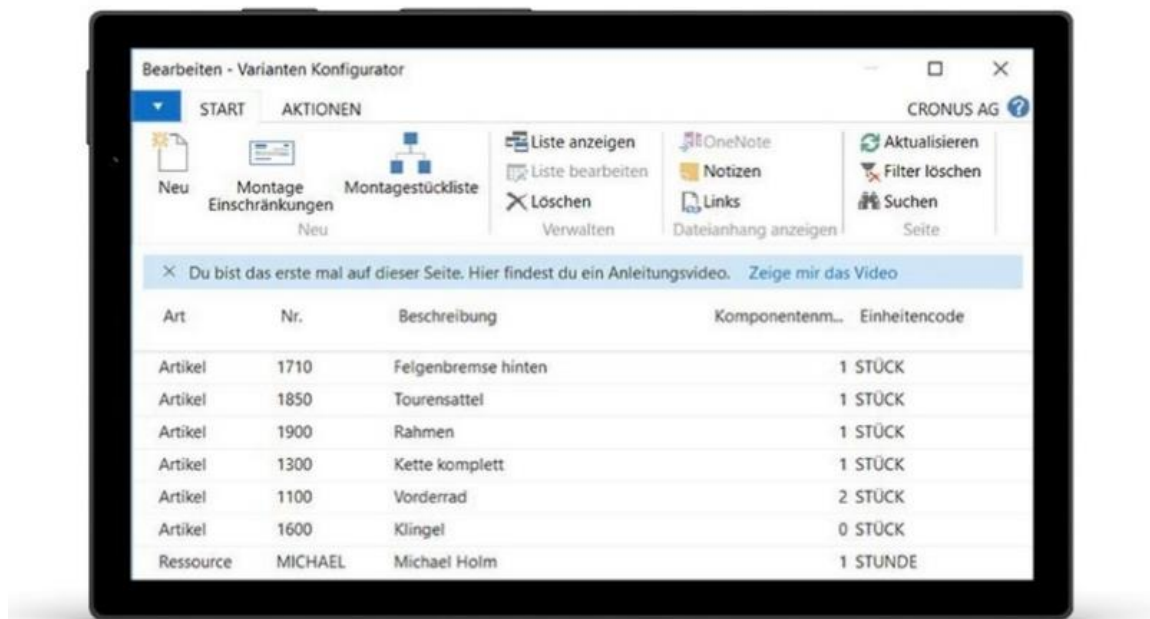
Bearbeiten - Varianten Konfigurator

START AKTIONEN CRONUS AG

Neu
Montage Einschränkungen
Montagestückliste
Neu

Liste anzeigen
Liste bearbeiten
Löschen
Verwalten

OneNote
Notizen
Links
Dateianhang anzeigen

Aktualisieren
Filter löschen
Suchen
Seite

× Du bist das erste mal auf dieser Seite. Hier findest du ein Anleitungsvideo. Zeige mir das Video

| Art | Nr. | Beschreibung | Komponentenm... | Einheitencode |
|---|---|---|---|---|
| Artikel | 1710 | Felgenbremse hinten | 1 | STÜCK |
| Artikel | 1850 | Tourensattel | 1 | STÜCK |
| Artikel | 1900 | Rahmen | 1 | STÜCK |
| Artikel | 1300 | Kette komplett | 1 | STÜCK |
| Artikel | 1100 | Vorderrad | 2 | STÜCK |
| Artikel | 1600 | Klingel | 0 | STÜCK |
| Ressource | MICHAEL | Michael Holm | 1 | STUNDE |